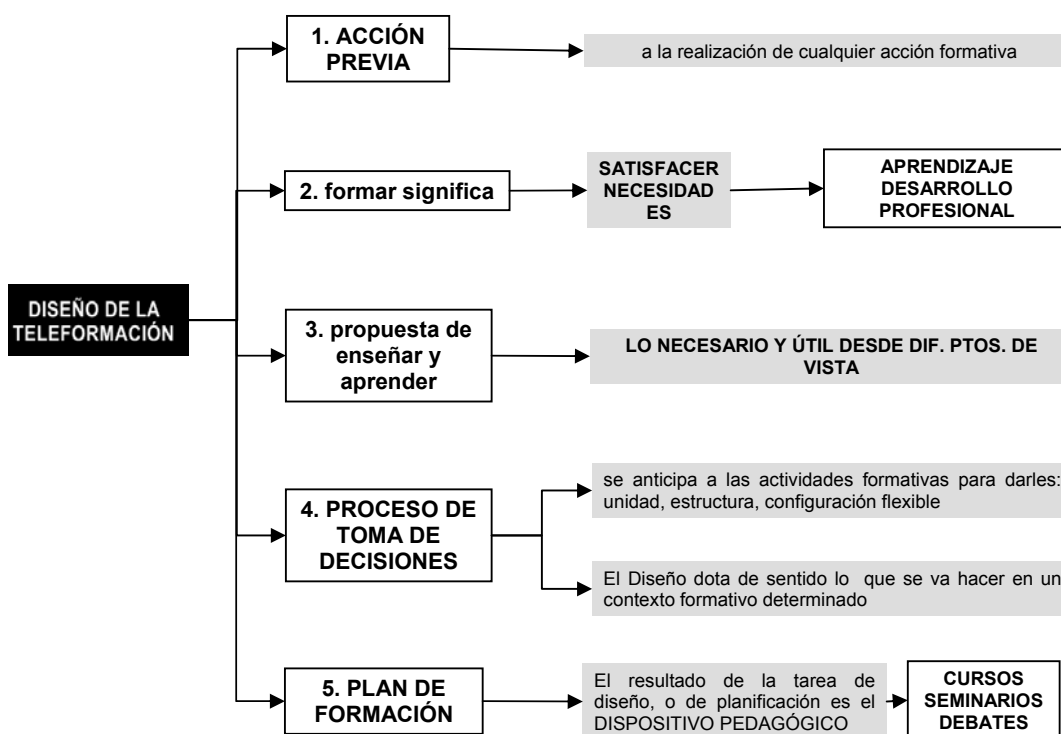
DISEÑO DE LA TELEFORMACIÓN

1. ACCIÓN PREVIA

a la realización de cualquier acción formativa

2. formar significa

SATISFACER NECESIDAD ES

APRENDIZAJE DESARROLLO PROFESIONAL

3. propuesta de enseñar y aprender

LO NECESARIO Y ÚTIL DESDE DIF. PTOS. DE VISTA

4. PROCESO DE TOMA DE DECISIONES

se anticipa a las actividades formativas para darles: unidad, estructura, configuración flexible

El Diseño dota de sentido lo que se va hacer en un contexto formativo determinado

5. PLAN DE FORMACIÓN

El resultado de la tarea de diseño, o de planificación es el DISPOSITIVO PEDAGÓGICO

CURSOS SEMINARIOS DEBATES